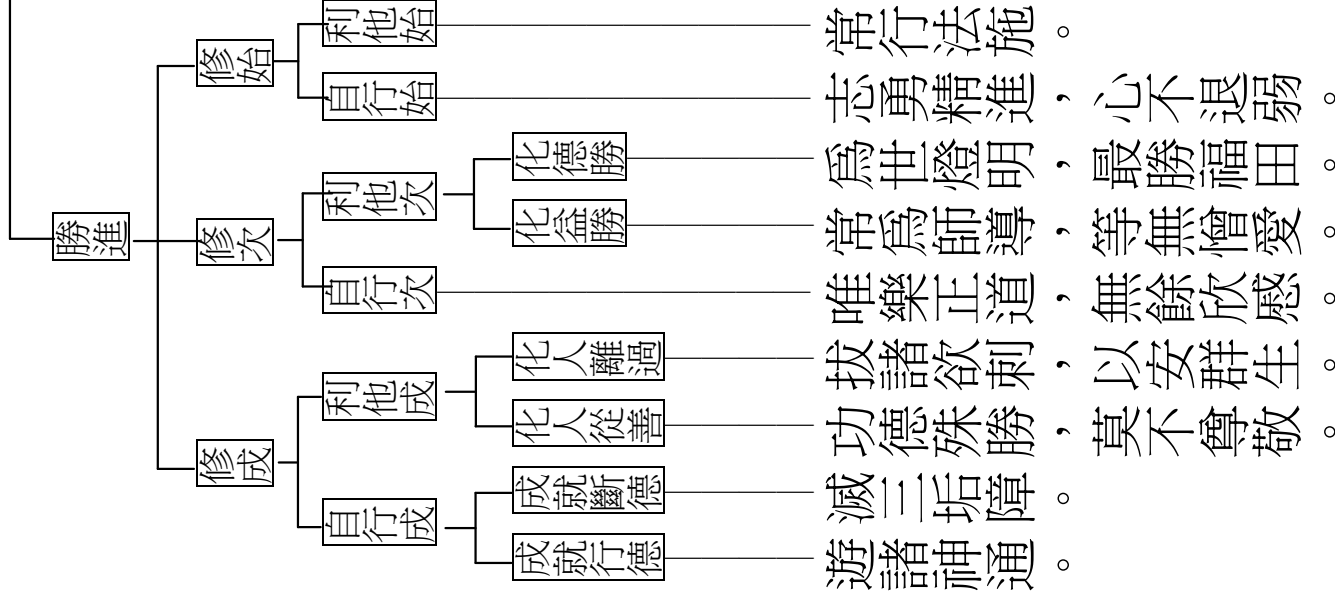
勝進
修始
利他始
常行法施。
自行始
志勇精進，心不退弱。
修次
利他次
化德勝
為世燈明，最勝福田。
化益勝
常為師導，等無憎愛。
自行次
唯樂正道，無餘欣慼。
修成
利他成
化人離過
拔諸欲刺，以安群生。
化人從善
功德殊勝，莫不尊敬。
自行成
成就斷德
滅三垢障。
成就行德
遊諸神通。